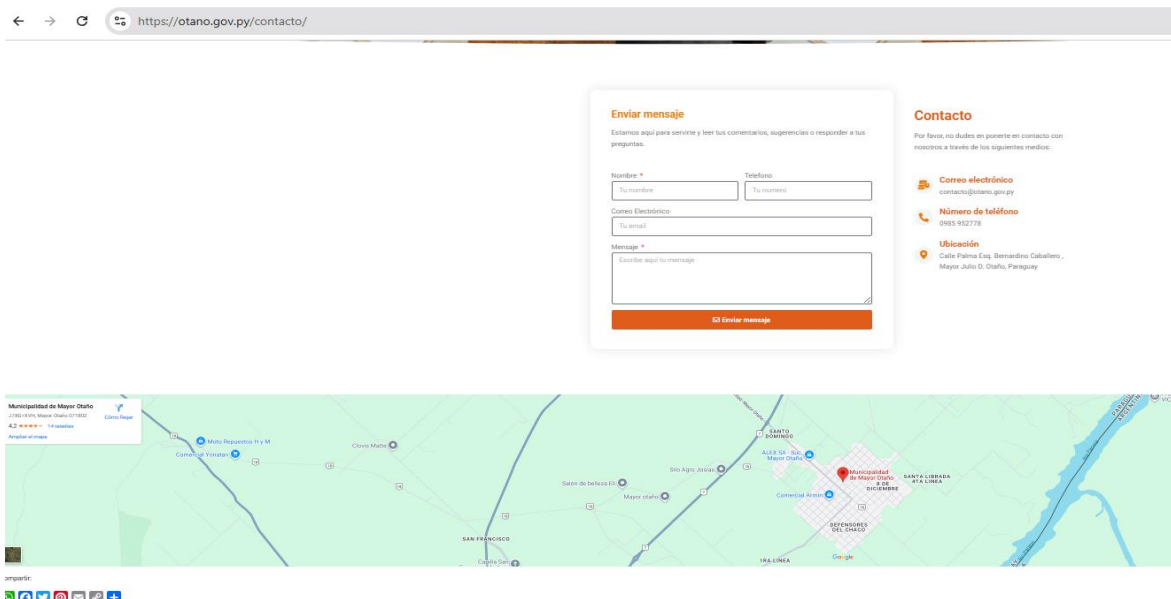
https://otano.gov.py/contacto/

Enviar mensaje

Estamos aquí para servirte y leer tus comentarios, sugerencias o responder a tus preguntas.

Nombre *
Tu nombre
Telefono
Tu numero
Correo Electrónico
Tu email
Mensaje *
Escribe aquí tu mensaje

Enviar mensaje

Contacto

Por favor, no dudes en ponerte en contacto con nosotros a través de los siguientes medios:

Correo electrónico
contacto@otano.gov.py

Número de teléfono
0985 952778

Ubicación
Calle Palma Esq. Bernardino Caballero , Mayor Julio D. Otaño, Paraguay

Municipalidad de Mayor Otaño
J78G+8VH, Mayor Otaño 071802
4,2 ★★★★☆ 14 reseñas
Ampliar el mapa
Cómo llegar

Moto Repuestos H y M
Comercial Yonatan
Clovis Mattei
SANTO DOMINGO
ALEB SA - Suc. Mayor Otaño
Silo Agro Jesus
Salon de belleza Eli
Mayor otaño
Municipalidad de Mayor Otaño
8 DE DICIEMBRE
SANTA LIBRADA 4TA LINEA
Comercial Armin
DEFENSORES DEL CHACO
SAN FRANCISCO
Capilla San
1RA LINEA
Google

ompartir: